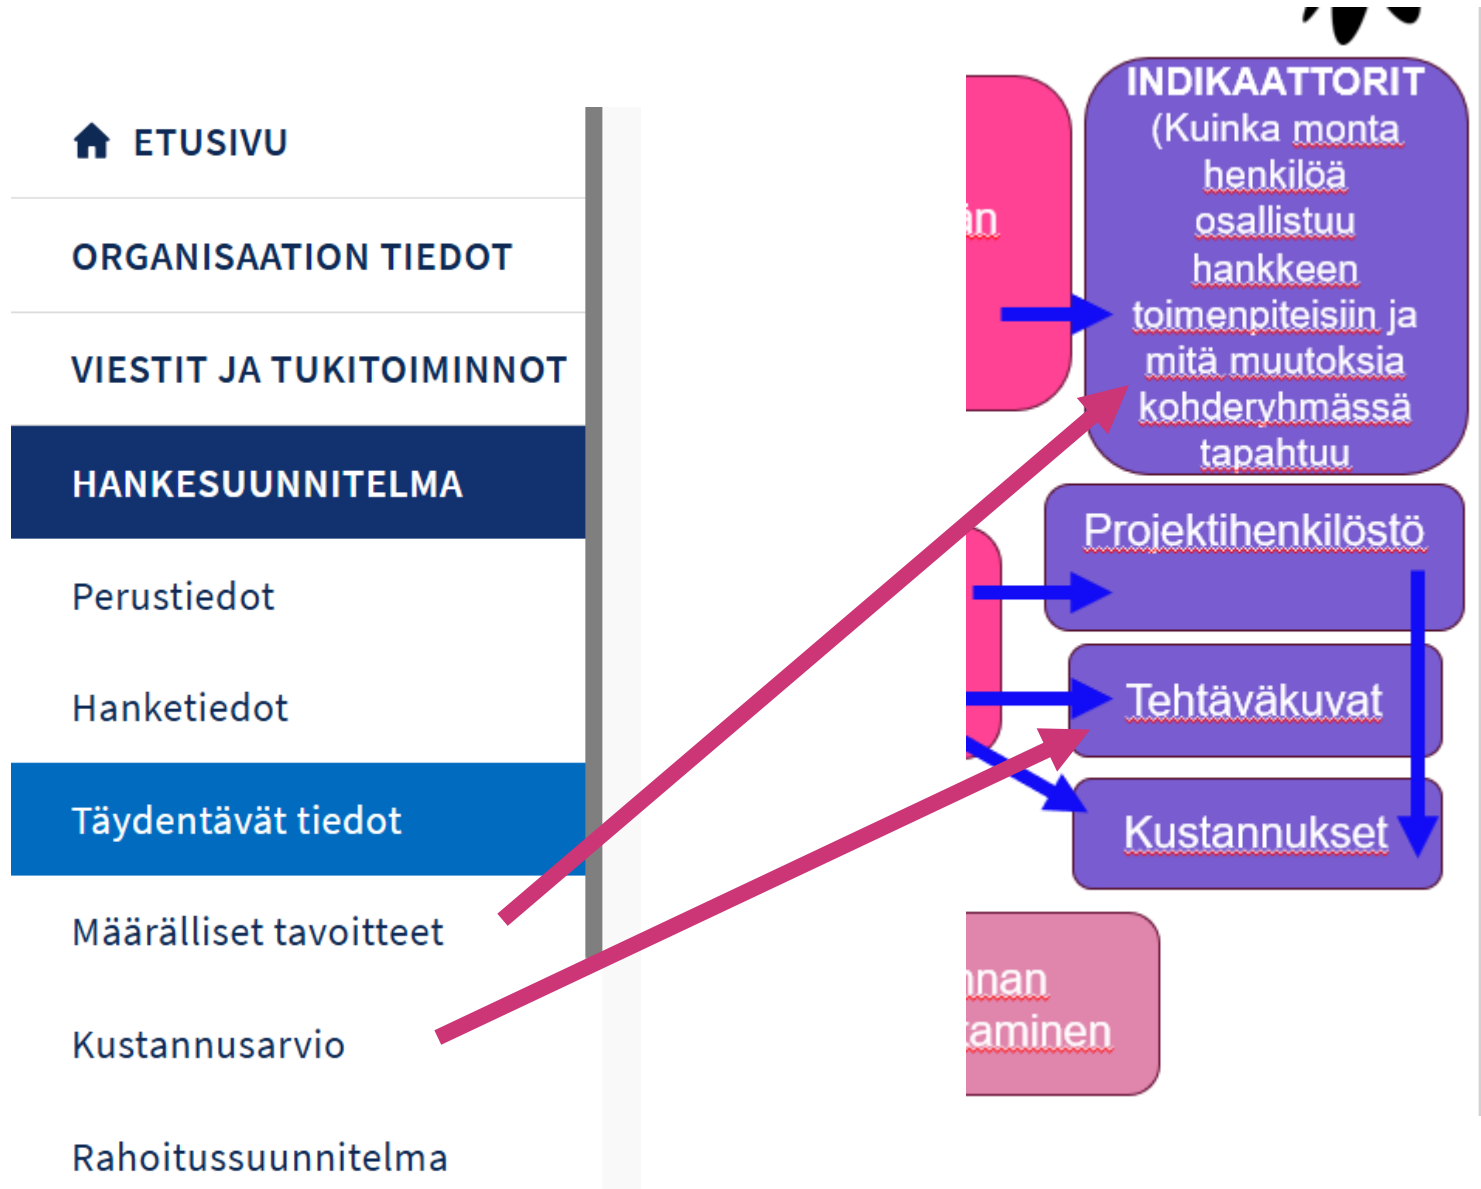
ETUSIVU

ORGANISAATION TIEDOT

VIESTIT JA TUKITOIMINNOT

HANKESUUNNITELMA

Perustiedot

Hanketiedot

Täydentävät tiedot

Määrälliset tavoitteet

Kustannusarvio

Rahoitussuunnitelma

än

INDIKAATTORIT (Kuinka monta henkilöä osallistuu hankkeen toimenpiteisiin ja mitä muutoksia kohderyhmässä tapahtuu

Projektihenkilöstö

Tehtäväkuvat

Kustannukset

nnan
aminen